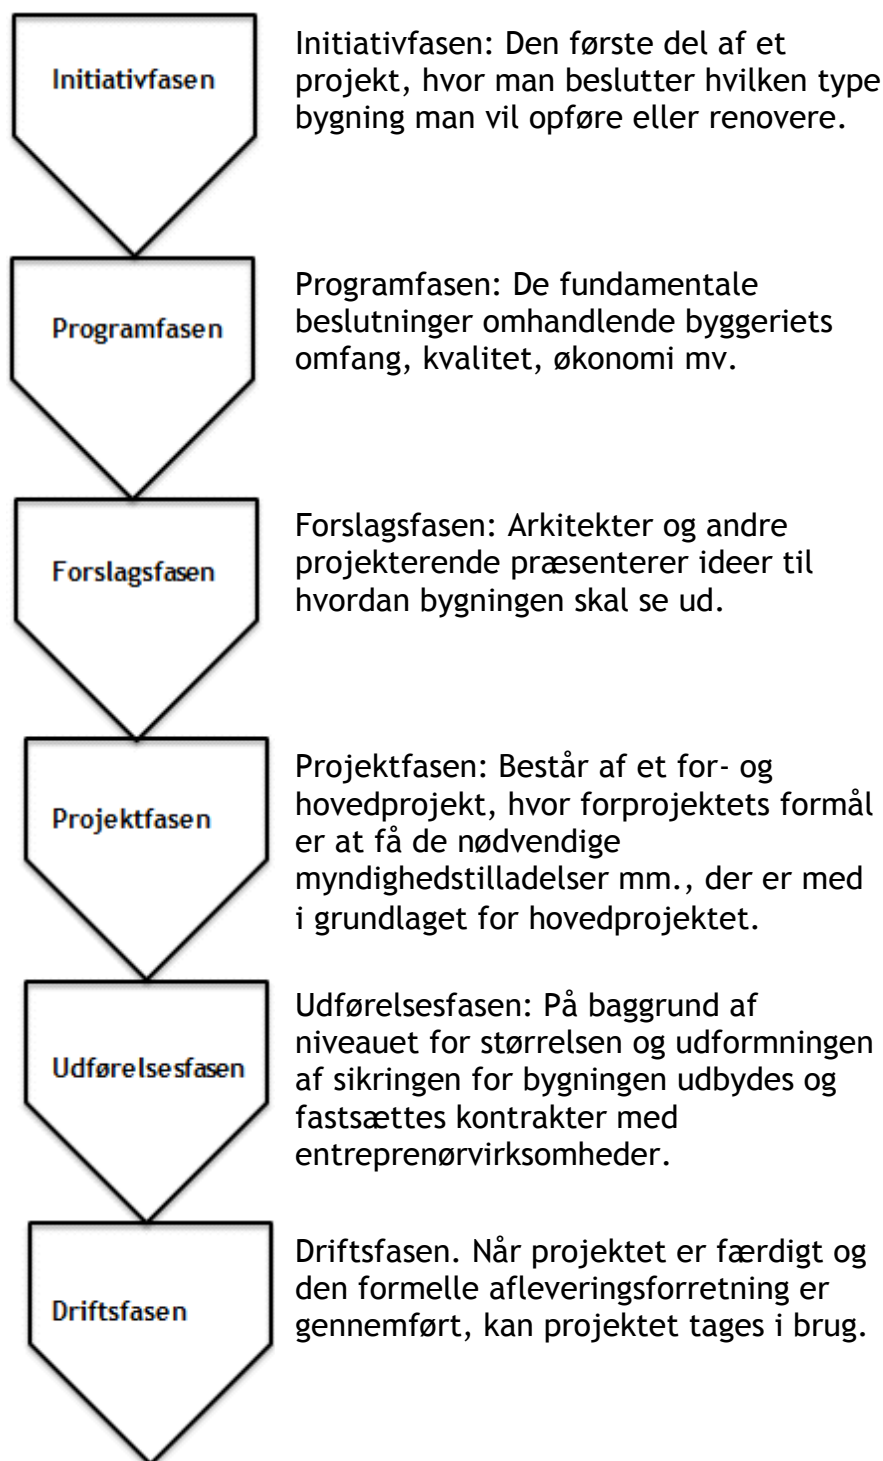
Initiativfasen

Initiativfasen: Den første del af et projekt, hvor man beslutter hvilken type bygning man vil opføre eller renovere.

Programfasen

Programfasen: De fundamentale beslutninger omhandlende byggeriets omfang, kvalitet, økonomi mv.

Forslagsfasen

Forslagsfasen: Arkitekter og andre projekterende præsenterer ideer til hvordan bygningen skal se ud.

Projektfasen

Projektfasen: Består af et for- og hovedprojekt, hvor forprojektets formål er at få de nødvendige myndighedstilladelser mm., der er med i grundlaget for hovedprojektet.

Udførelsesfasen

Udførelsesfasen: På baggrund af niveauet for størrelsen og udformningen af sikringen for bygningen udbydes og fastsættes kontrakter med entreprenørvirksomheder.

Driftsfasen

Driftsfasen. Når projektet er færdigt og den formelle afleveringsforretning er gennemført, kan projektet tages i brug.